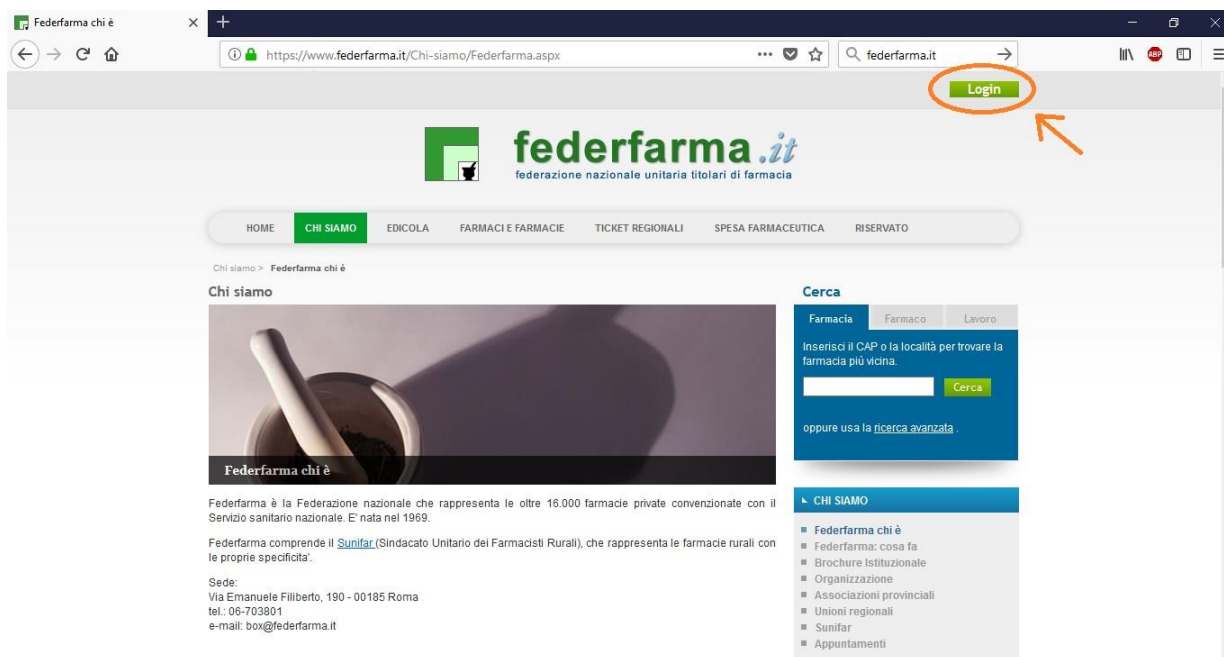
Federfarma chi è

https://www.federfarma.it/Chi-siamo/Federfarma.aspx

federfarma.it

Login

federfarma.it
federazione nazionale unitaria titolari di farmacia

HOME | CHI SIAMO | EDICOLA | FARMACI E FARMACIE | TICKET REGIONALI | SPESA FARMACEUTICA | RISERVATO

Chi siamo > Federfarma chi è

Chi siamo

Federfarma chi è

Federfarma è la Federazione nazionale che rappresenta le oltre 16.000 farmacie private convenzionate con il Servizio sanitario nazionale. E' nata nel 1969.

Federfarma comprende il Sunifar (Sindacato Unitario dei Farmacisti Rurali), che rappresenta le farmacie rurali con le proprie specificita'.

Sede:
Via Emanuele Filiberto, 190 - 00185 Roma
tel.: 06-703801
e-mail: box@federfarma.it

Cerca

Farmacia | Farmaco | Lavoro

Inserisci il CAP o la località per trovare la farmacia più vicina.

Cerca

oppure usa la ricerca avanzata .

CHI SIAMO

Federfarma chi è
Federfarma: cosa fa
Brochure Istituzionale
Organizzazione
Associazioni provinciali
Unioni regionali
Sunifar
Appuntamenti